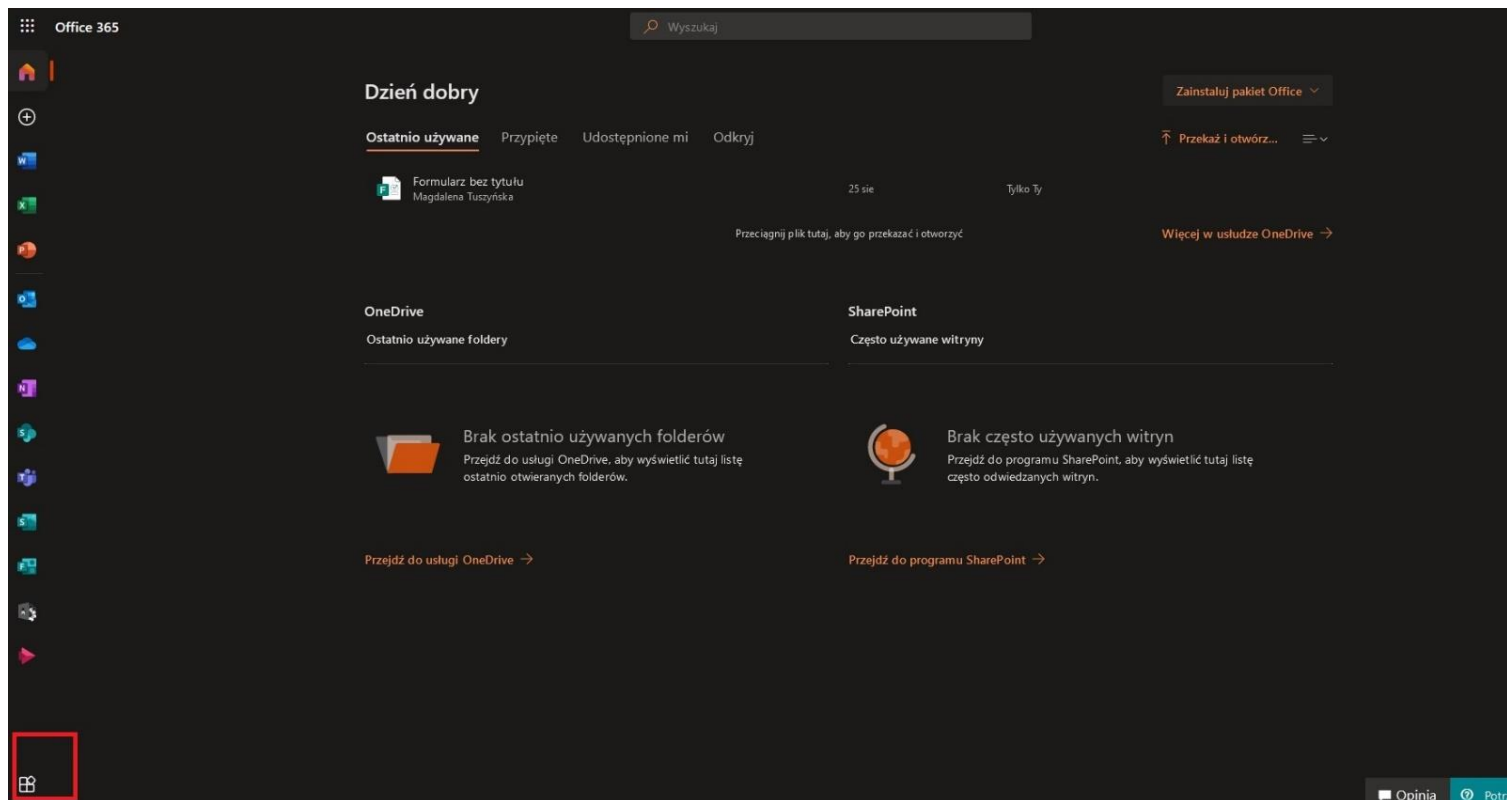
Office 365

Wyszukaj

Dzień dobry

Zainstaluj pakiet Office

Ostatnio używane Przypięte Udostępnione mi Odkryj

Przekaż i otwórz...

Formularz bez tytułu
Magdalena Tuszyńska

25 sie

Tylko Ty

Przeciągnij plik tutaj, aby go przekazać i otworzyć

Więcej w usłudze OneDrive →

OneDrive
Ostatnio używane foldery

SharePoint
Często używane witryny

Brak ostatnio używanych folderów
Przejdź do usługi OneDrive, aby wyświetlić tutaj listę ostatnio otwieranych folderów.

Brak często używanych witryn
Przejdź do programu SharePoint, aby wyświetlić tutaj listę często odwiedzanych witryn.

Przejdź do usługi OneDrive →

Przejdź do programu SharePoint →

Opinia

Potr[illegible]